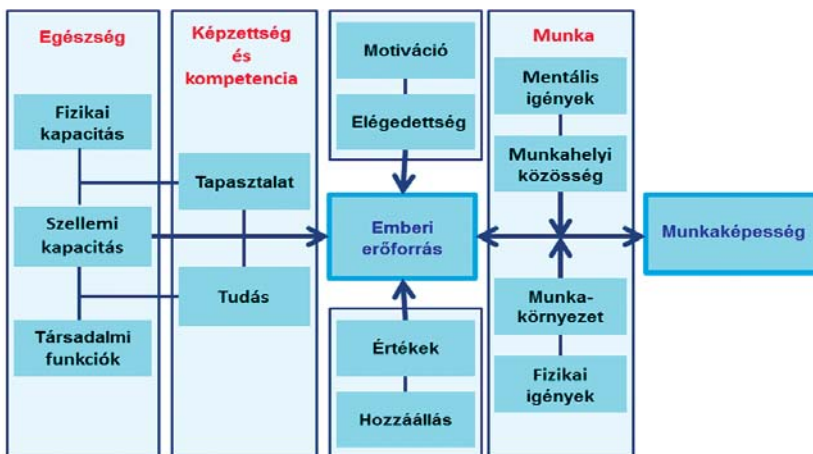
Egészség

Fizikai kapacitás

Szellemi kapacitás

Társadalmi funkciók

Képzettség és kompetencia

Tapasztalat

Tudás

Motiváció

Elégedettség

Emberi erőforrás

Értékek

Hozzáállás

Munka

Mentális igények

Munkahelyi közösség

Munka-környezet

Fizikai igények

Munkaképesség